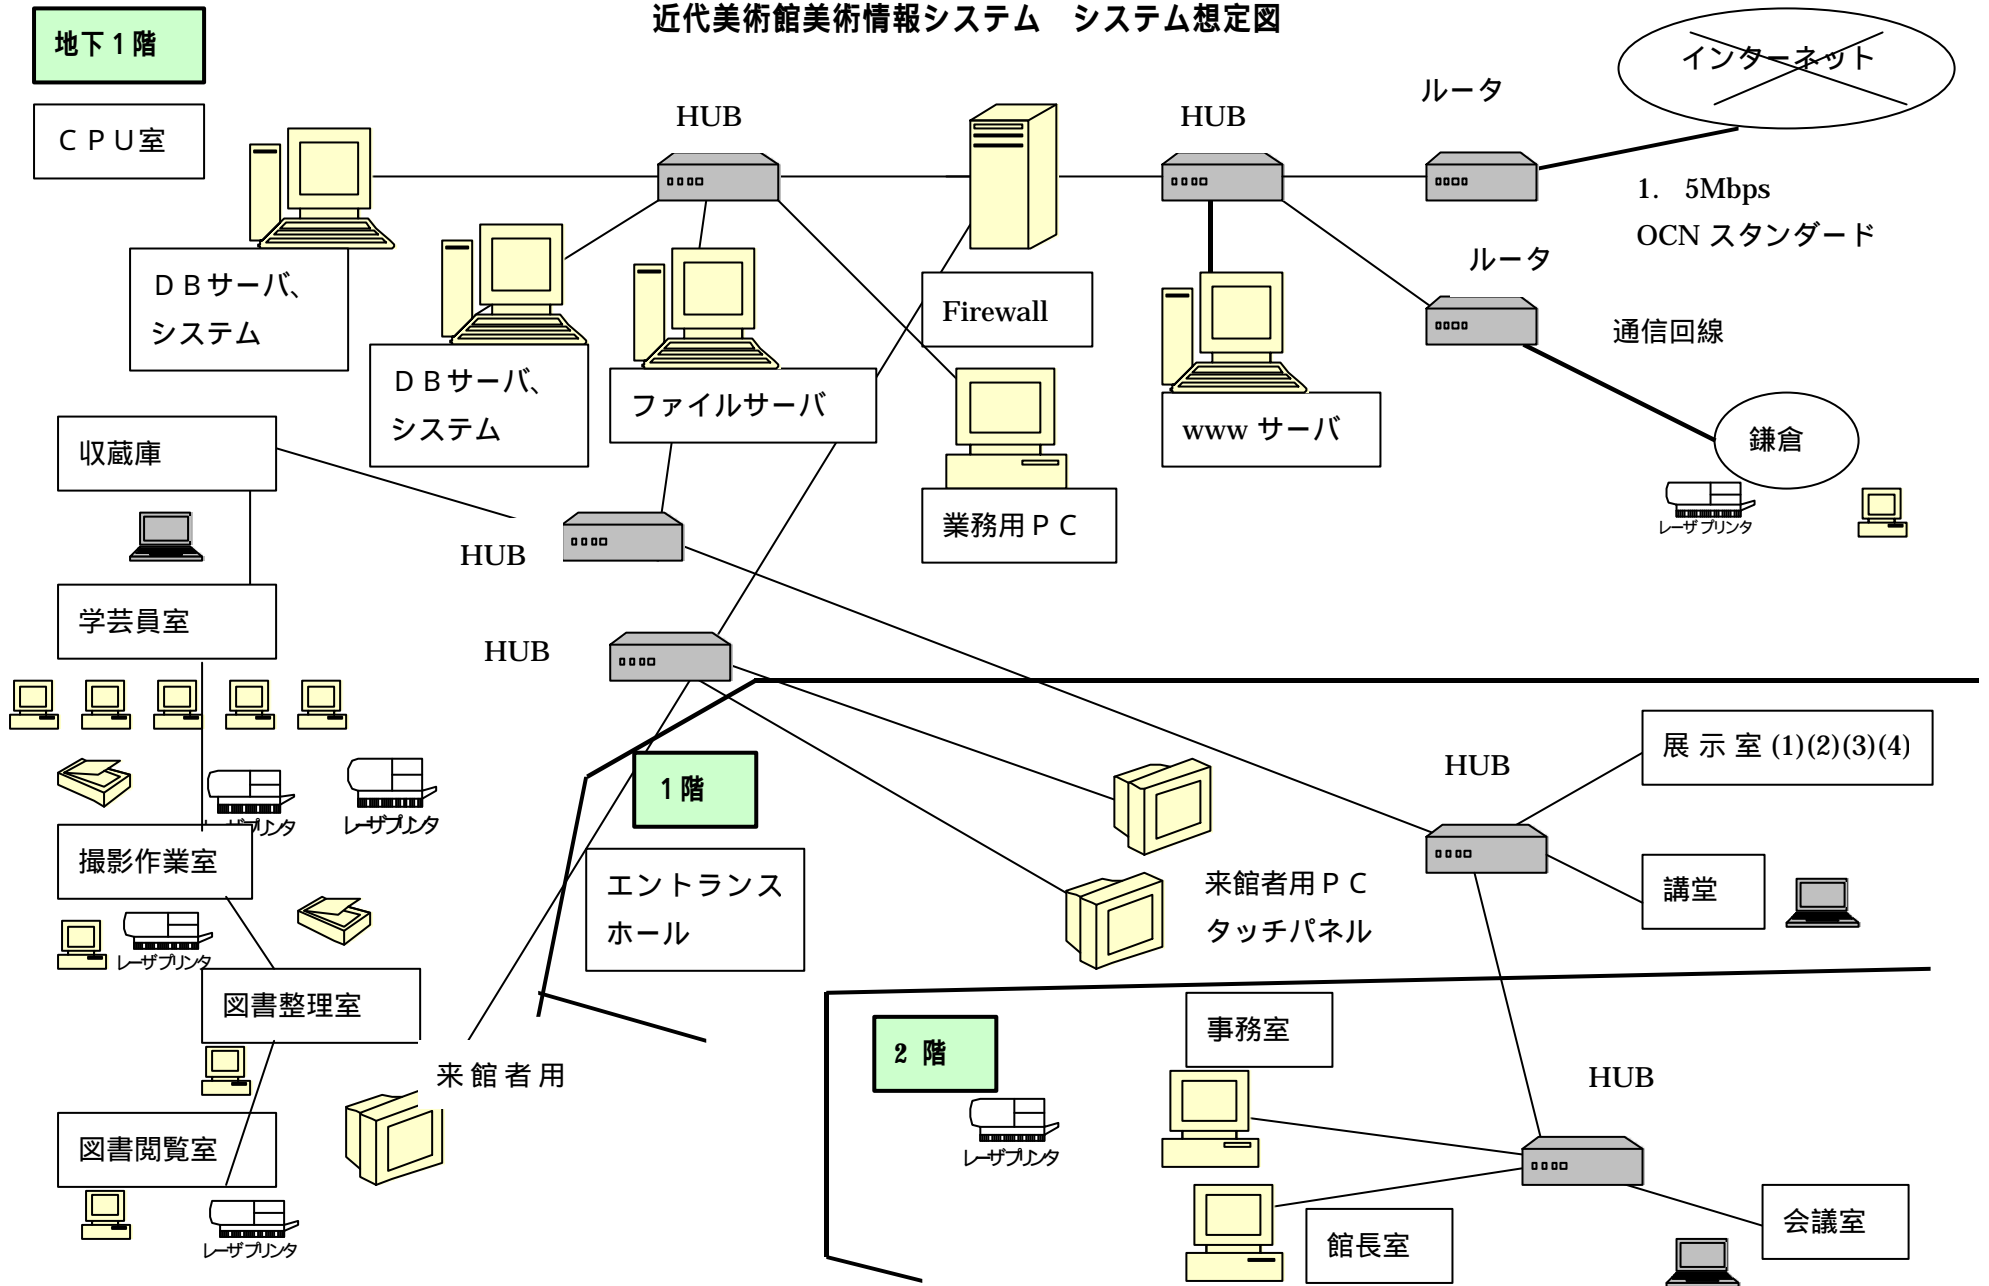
近代美術館美術情報システム　システム想定図

地下１階

ＣＰＵ室

HUB

HUB

ルータ

インターネット

1.　5Mbps
OCN スタンダード

ルータ

通信回線

ＤＢサーバ、
システム

ＤＢサーバ、
システム

ファイルサーバ

Firewall

www サーバ

業務用ＰＣ

鎌倉

レーザプリンタ

収蔵庫

HUB

学芸員室

HUB

レーザプリンタ

レーザプリンタ

撮影作業室

レーザプリンタ

１階

エントランス
ホール

来館者用ＰＣ
タッチパネル

HUB

展 示 室 (1)(2)(3)(4)

講堂

図書整理室

来 館 者 用

図書閲覧室

レーザプリンタ

２ 階

レーザプリンタ

事務室

HUB

館長室

会議室